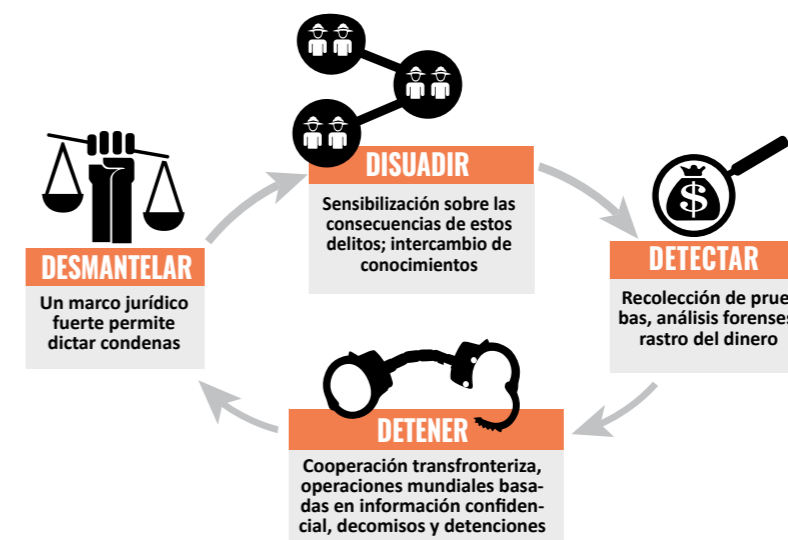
DISUADIR

Sensibilización sobre las consecuencias de estos delitos; intercambio de conocimientos

DETECTAR

Recolección de pruebas, análisis forenses, rastro del dinero

DETENER

Cooperación transfronteriza, operaciones mundiales basadas en información confidencial, decomisos y detenciones

DESMANTELAR

Un marco jurídico fuerte permite dictar condenas